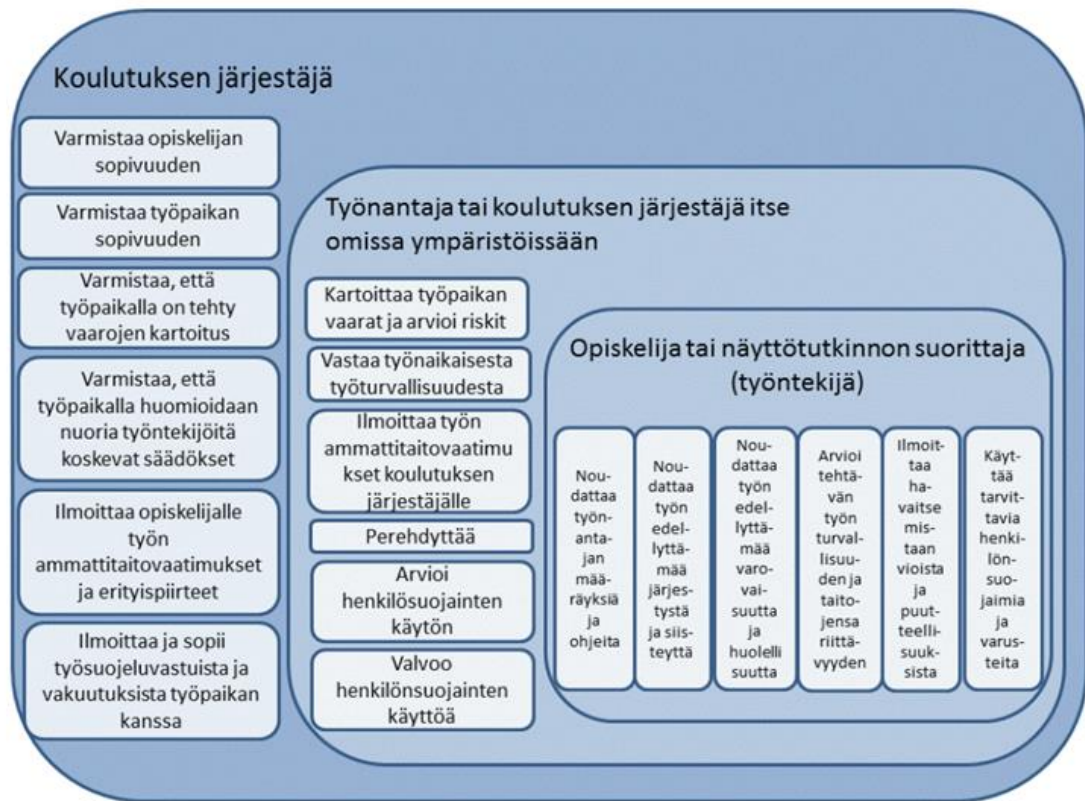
Koulutuksen järjestäjä

Varmistaa opiskelijan sopivuuden

Varmistaa työpaikan sopivuuden

Varmistaa, että työpaikalla on tehty vaarojen kartoitus

Varmistaa, että työpaikalla huomioidaan nuoria työntekijöitä koskevat säädökset

Ilmoittaa opiskelijalle työn ammattitaitovaatimukset ja erityispiirteet

Ilmoittaa ja sopii työsuojeluvastuista ja vakuutuksista työpaikan kanssa

Työnantaja tai koulutuksen järjestäjä itse omissa ympäristöissään

Kartoittaa työpaikan vaarat ja arvioi riskit

Vastaa työnaikaisesta työturvallisuudesta

Ilmoittaa työn ammattitaitovaatimukset koulutuksen järjestäjälle

Perehdyttää

Arvioi henkilösuojainten käytön

Valvoo henkilönsuojainten käyttöä

Opiskelija tai näyttötutkinnon suorittaja (työntekijä)

Noudattaa työnantajan määräyksiä ja ohjeita

Noudattaa työn edellyttämää järjestystä ja siisteyttä

Noudattaa työn edellyttämää varovaisuutta ja huolellisuutta

Arvioi tehtävän työn turvallisuuden ja taitojensa riittävyyden

Ilmoittaa havaitsemistaan vioista ja puutteellisuuksista

Käyttää tarvittavia henkilönsuojaimia ja varusteita